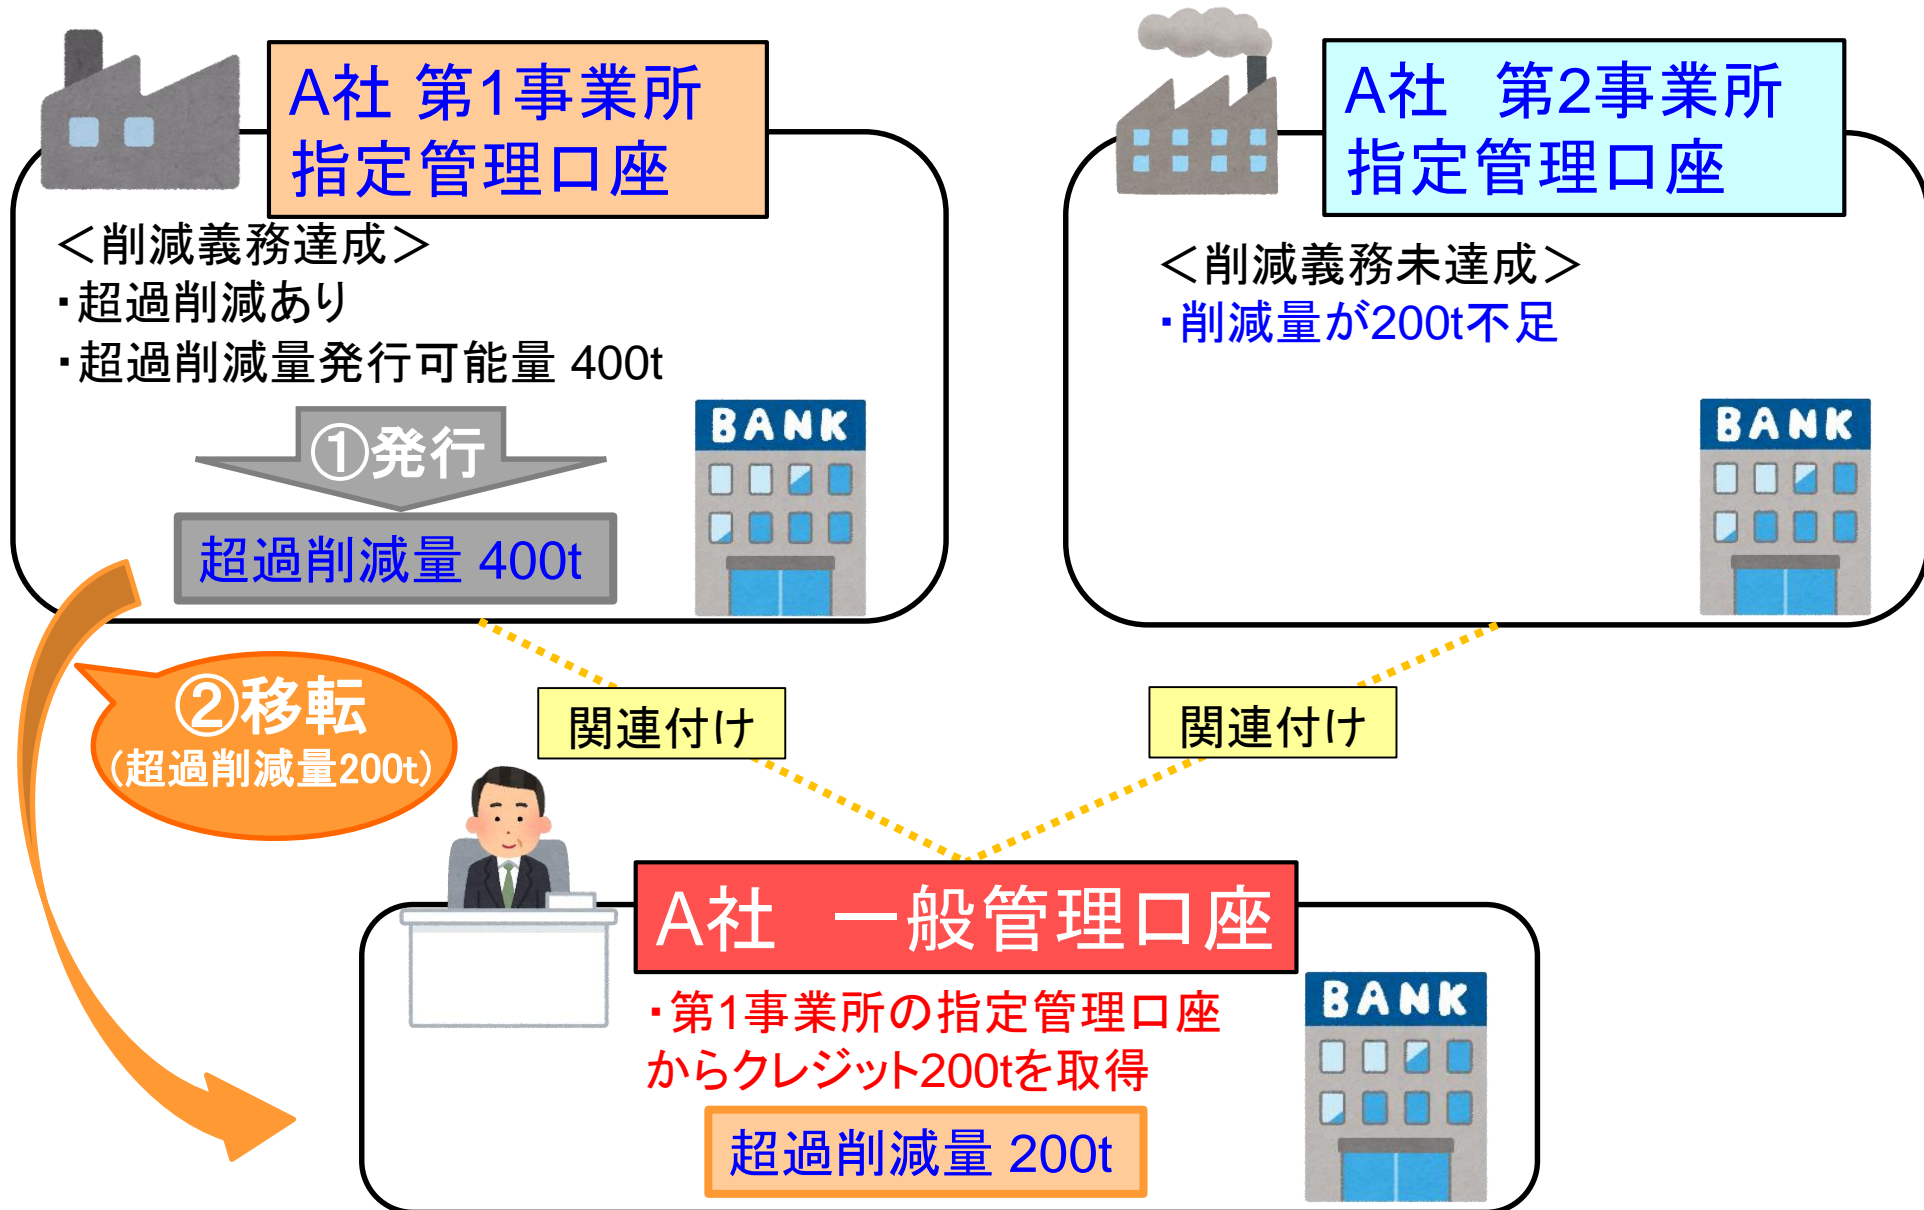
A社 第1事業所
指定管理口座

＜削減義務達成＞
・超過削減あり
・超過削減量発行可能量 400t

①発行

超過削減量 400t

BANK

A社　第2事業所
指定管理口座

＜削減義務未達成＞
・削減量が200t不足

BANK

②移転
（超過削減量200t）

関連付け

関連付け

A社　一般管理口座

・第1事業所の指定管理口座からクレジット200tを取得

超過削減量 200t

BANK